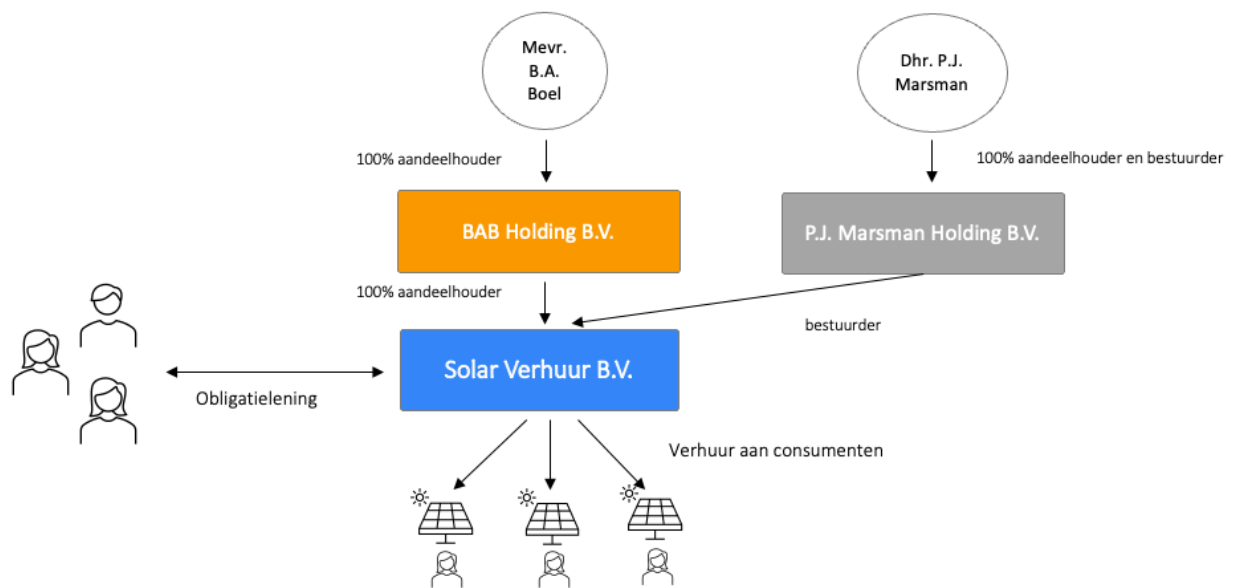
Mevr. B.A. Boel

Dhr. P.J. Marsman

100% aandeelhouder

100% aandeelhouder en bestuurder

BAB Holding B.V.

P.J. Marsman Holding B.V.

100% aandeelhouder

bestuurder

Solar Verhuur B.V.

Obligatielening

Verhuur aan consumenten